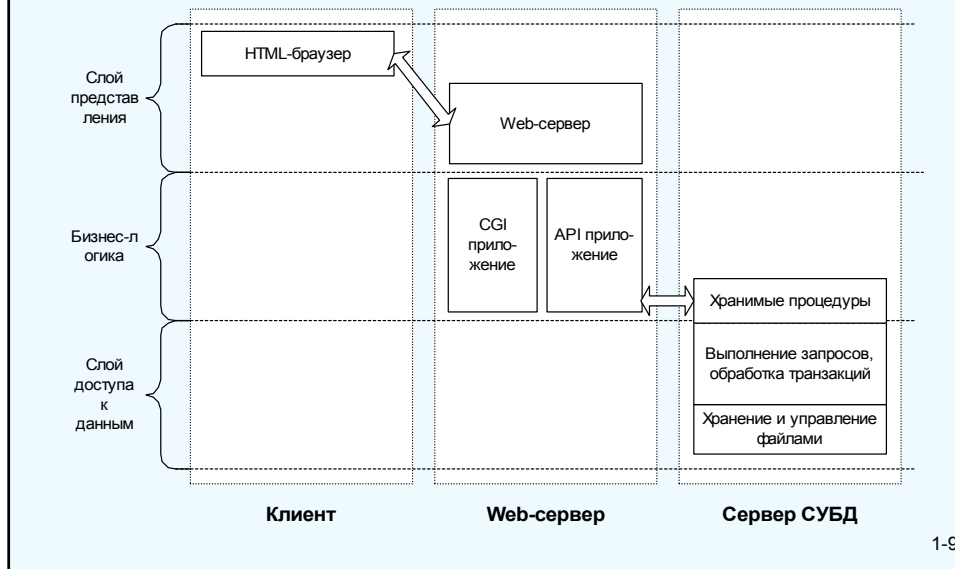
Слой представления

Бизнес-логика

Слой доступа к данным

HTML-браузер

Web-сервер

CGI приложение

API приложение

Хранимые процедуры

Выполнение запросов, обработка транзакций

Хранение и управление файлами

Клиент

Web-сервер

Сервер СУБД

1-9